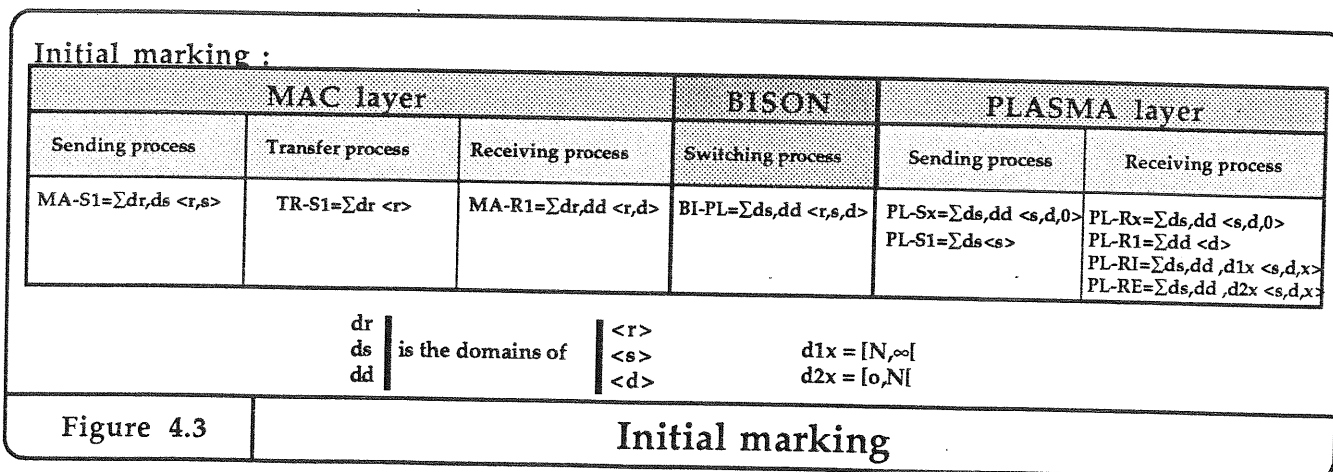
Initial marking :

| MAC layer | | | BISON | PLASMA layer | |
|---|---|---|---|---|---|
| Sending process | Transfer process | Receiving process | Switching process | Sending process | Receiving process |
| MA-S1=∑dr,ds <r,s> | TR-S1=∑dr <r> | MA-R1=∑dr,dd <r,d> | BI-PL=∑ds,dd <r,s,d> | PL-Sx=∑ds,dd <s,d,0> PL-S1=∑ds<s> | PL-Rx=∑ds,dd <s,d,0> PL-R1=∑dd <d> PL-RI=∑ds,dd ,d1x <s,d,x> PL-RE=∑ds,dd ,d2x <s,d,x> |

dr
ds is the domains of <r>
dd <s>
<d>

d1x = [N,∞[
d2x = [o,N[

Figure 4.3

Initial marking